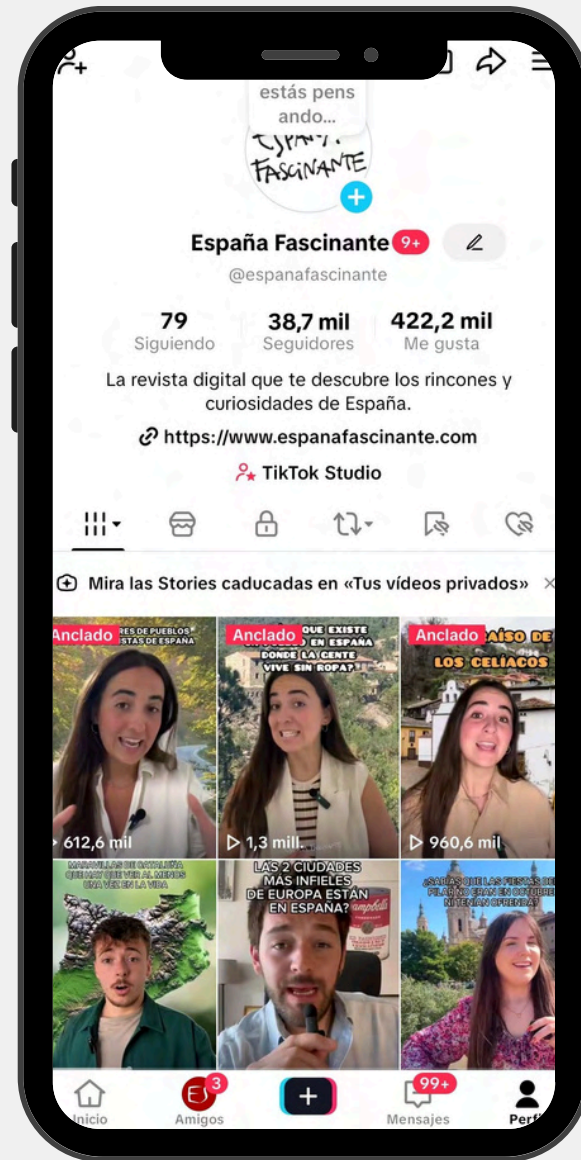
estás pens ando...

ESPAÑA FASCINANTE

España Fascinante 9+

@espanafascinante

79 Siguiendo

38,7 mil Seguidores

422,2 mil Me gusta

La revista digital que te descubre los rincones y curiosidades de España.

https://www.espanafascinante.com

TikTok Studio

Mira las Stories caducadas en «Tus vídeos privados»

Anclado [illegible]RES DE PUEBLOS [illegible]ESTÁS DE ESPAÑA

612,6 mil

Anclado ¿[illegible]QUE EXISTE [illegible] EN ESPAÑA DONDE LA GENTE VIVE SIN ROPA?

1,3 mill.

Anclado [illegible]AÍSO DE LOS CELÍACOS

960,6 mil

MARAVILLAS DE CATALUÑA QUE HAY QUE VER AL MENOS UNA VEZ EN LA VIDA

LAS 2 CIUDADES MÁS INFIELES DE EUROPA ESTÁN EN ESPAÑA?

¿SABÍAS QUE LAS FIESTAS DEL PILAR NO ERAN EN OCTUBRE NI TENÍAN OFRENDA?

Inicio

3 Amigos

99+ Mensajes

Perf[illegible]